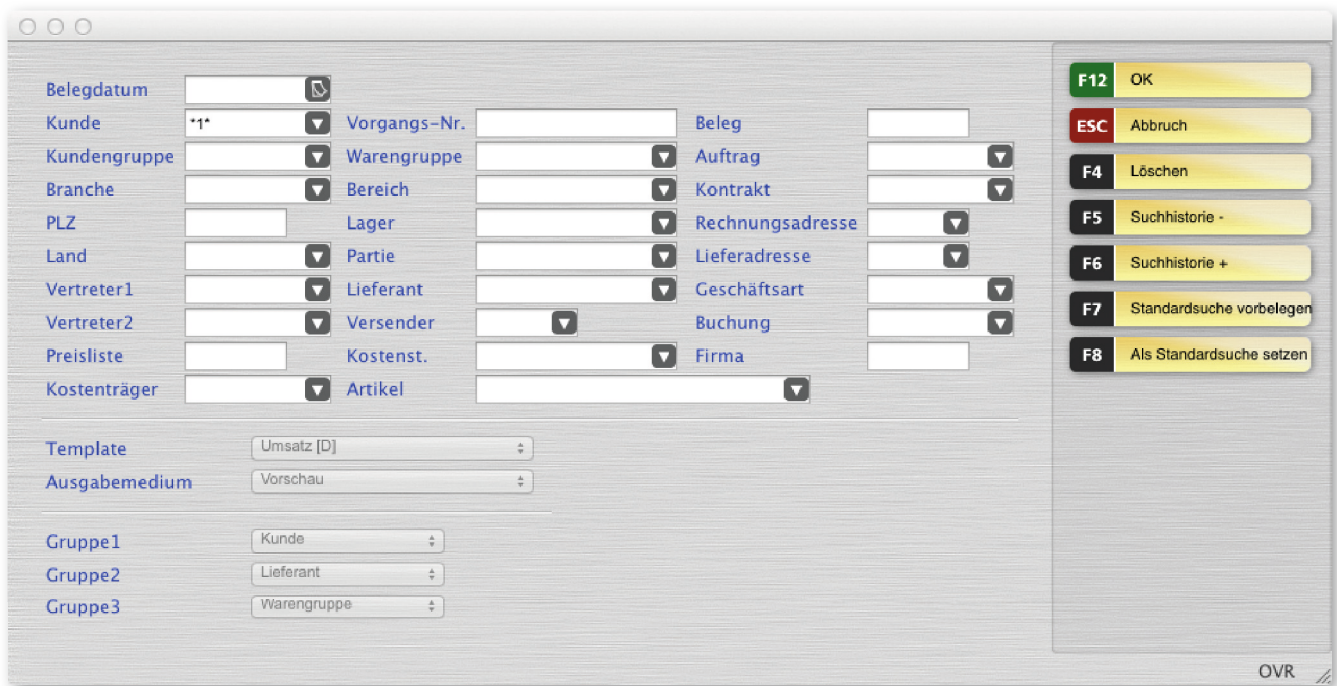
Belegdatum
Kunde *1*
Kundengruppe
Branche
PLZ
Land
Vertreter1
Vertreter2
Preisliste
Kostenträger

Vorgangs-Nr.
Warengruppe
Bereich
Lager
Partie
Lieferant
Versender
Kostenst.
Artikel

Beleg
Auftrag
Kontrakt
Rechnungsadresse
Lieferadresse
Geschäftsart
Buchung
Firma

Template Umsatz [D]
Ausgabemedium Vorschau

Gruppe1 Kunde
Gruppe2 Lieferant
Gruppe3 Warengruppe

F12 OK
ESC Abbruch
F4 Löschen
F5 Suchhistorie -
F6 Suchhistorie +
F7 Standardsuche vorbelegen
F8 Als Standardsuche setzen

OVR